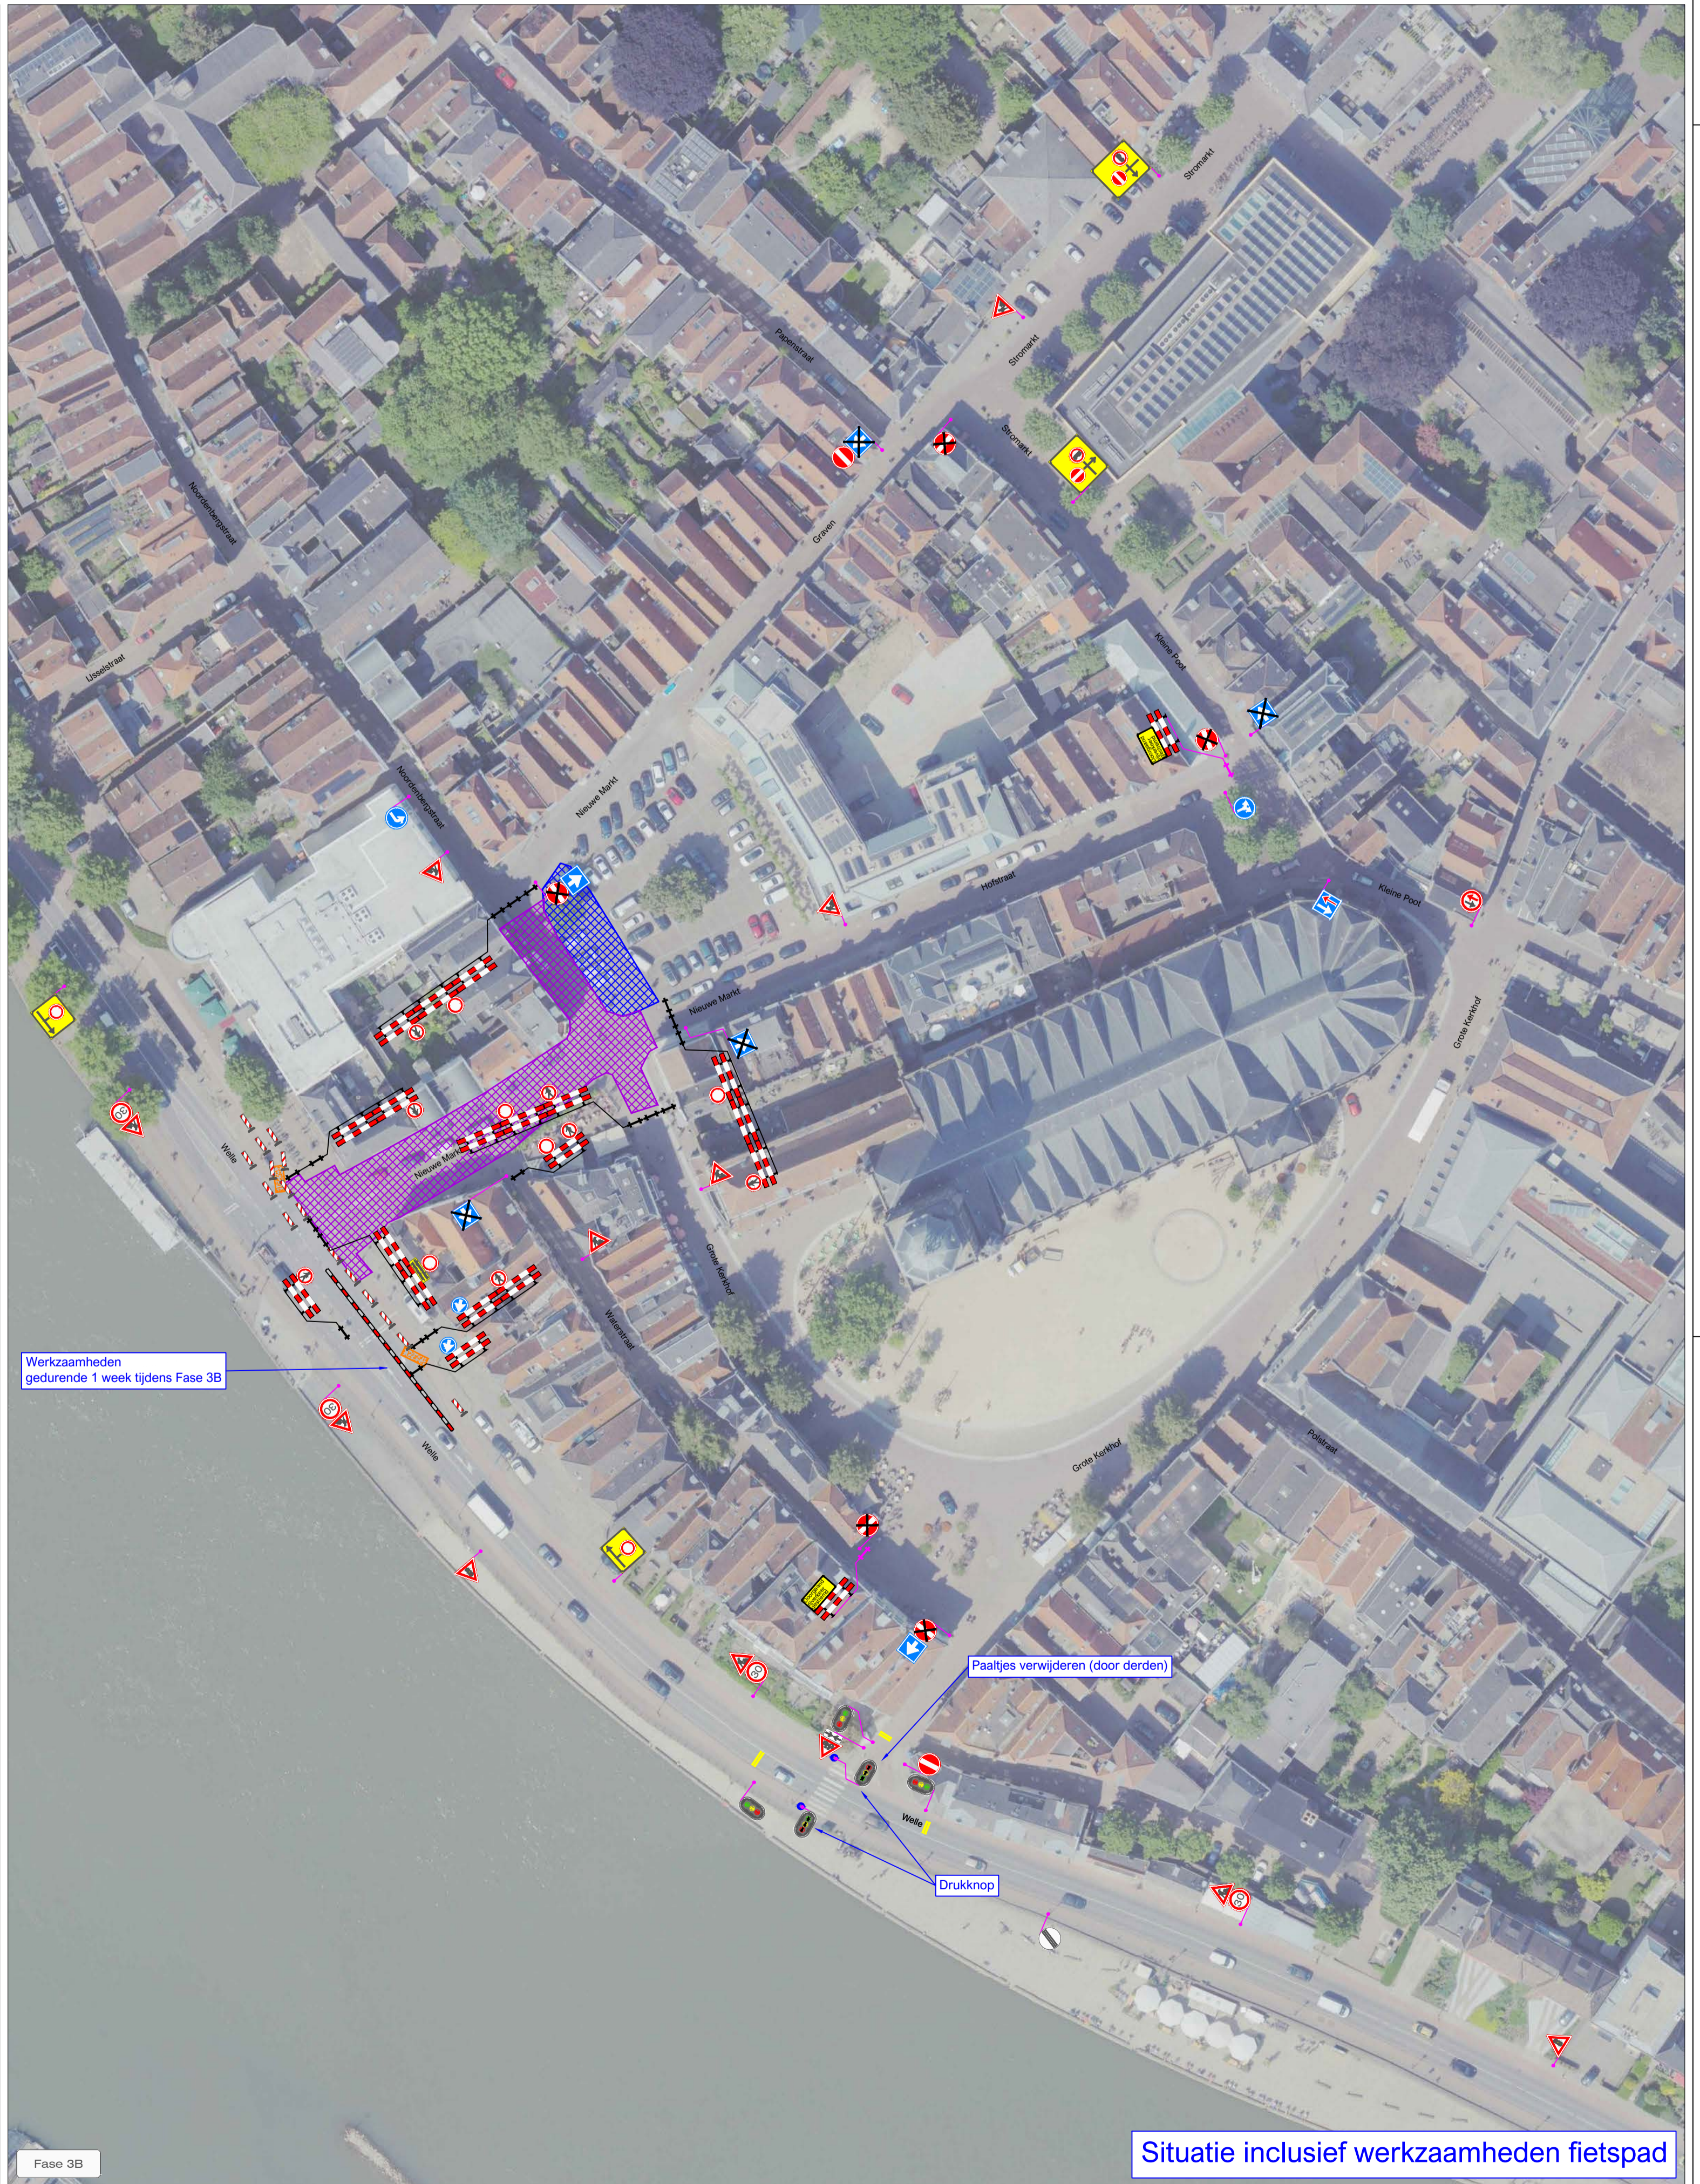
Stromarkt
Papenstraat
Stromarkt
Stromarkt
Noordenbergstraat
Gravenstraat
IJsselstraat
Kleine Poot
Noordenbergstraat
Nieuwe Markt
Hofstraat
Kleine Poot
Nieuwe Markt
Grote Kerkhof
Welle
Nieuwe Markt
Grote Kerkhof
Wievestraat
Werkzaamheden gedurende 1 week tijdens Fase 3B
Welle
Grote Kerkhof
Polstraat
Paaltjes verwijderen (door derden)
Welle
Drukknop
Fase 3B
Situatie inclusief werkzaamheden fietspad